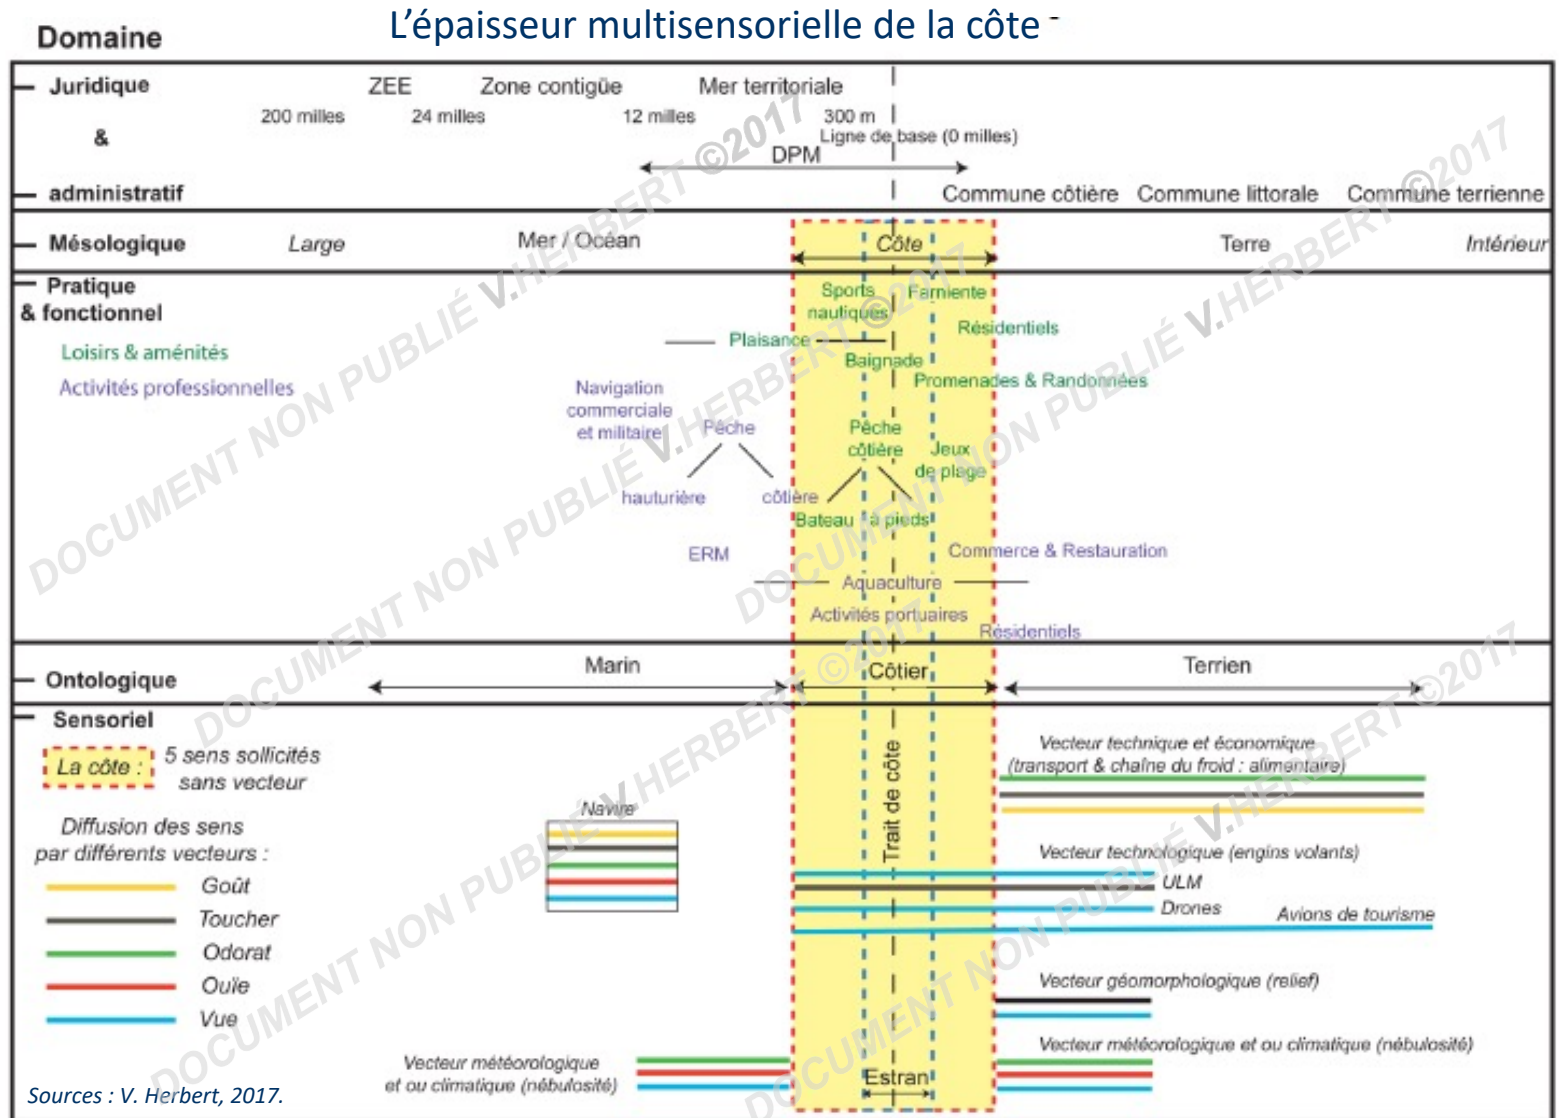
Domaine

L'épaisseur multisensorielle de la côte

Juridique & administratif

ZEE Zone contigüe Mer territoriale

200 milles 24 milles 12 milles 300 m

Ligne de base (0 milles)

DPM

Commune côtière Commune littorale Commune terrienne

Mésologique

Large Mer / Océan Côte Terre Intérieur

Pratique & fonctionnel

Loisirs & aménités

Activités professionnelles

Sports nautiques

Farniente

Résidentiels

Plaisance

Baignade

Promenades & Randonnées

Navigation commerciale et militaire

Pêche

hauturière

côtière

Pêche côtière

Jeux de plage

Bateau

à pieds

ERM

Commerce & Restauration

Aquaculture

Activités portuaires

Résidentiels

Ontologique

Marin Côtier Terrien

Sensoriel

La côte : 5 sens sollicités sans vecteur

Diffusion des sens par différents vecteurs :

Goût

Toucher

Odorat

Ouïe

Vue

Navire

Trait de côte

Vecteur technique et économique (transport & chaîne du froid : alimentaire)

Vecteur technologique (engins volants)

ULM

Drones

Avions de tourisme

Vecteur géomorphologique (relief)

Vecteur météorologique et ou climatique (nébulosité)

Vecteur météorologique et ou climatique (nébulosité)

Estran

DOCUMENT NON PUBLIÉ V.HERBERT ©2017

Sources : V. Herbert, 2017.